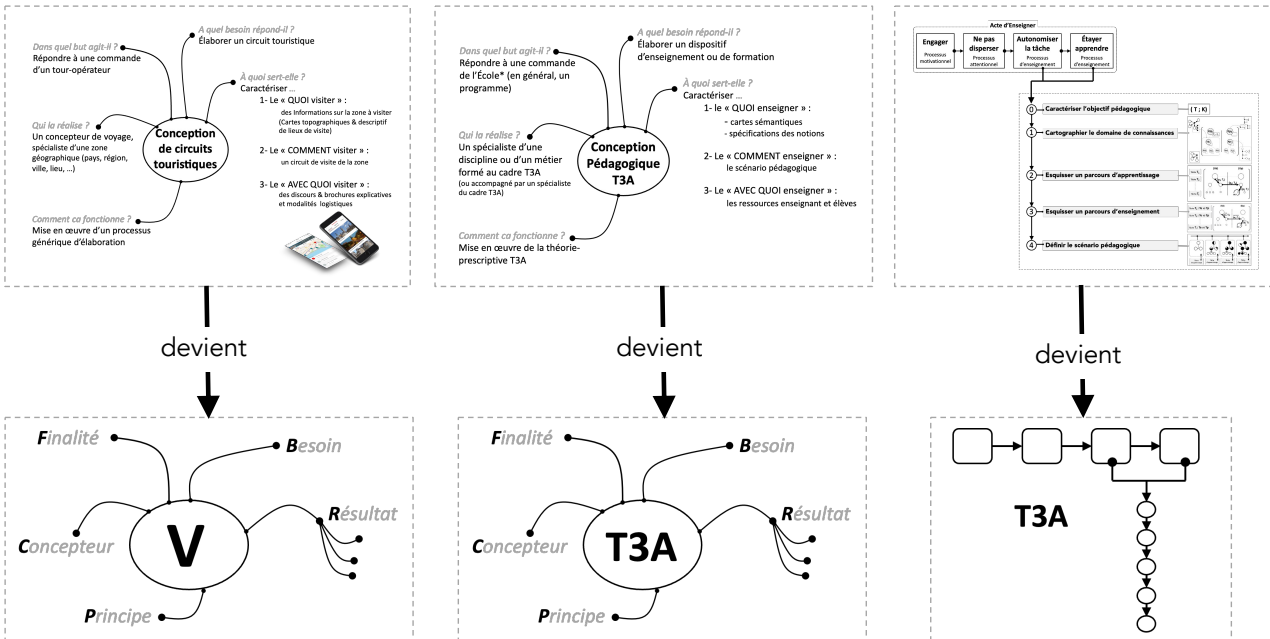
A quel besoin répond-il ?
Élaborer un circuit touristique

Dans quel but agit-il ?
Répondre à une commande d'un tour-opérateur

À quoi sert-elle ?
Caractériser …
1- Le « QUOI visiter » :
des informations sur la zone à visiter (Cartes topographiques & descriptif de lieux de visite)
2- Le « COMMENT visiter » :
un circuit de visite de la zone
3- Le « AVEC QUOI visiter » :
des discours & brochures explicatives et modalités logistiques

Qui la réalise ?
Un concepteur de voyage, spécialiste d'une zone géographique (pays, région, ville, lieu, …)

Conception de circuits touristiques

Comment ca fonctionne ?
Mise en œuvre d'un processus générique d'élaboration

A quel besoin répond-il ?
Élaborer un dispositif d'enseignement ou de formation

Dans quel but agit-il ?
Répondre à une commande de l'École* (en général, un programme)

À quoi sert-elle ?
Caractériser …
1- le « QUOI enseigner » :
- cartes sémantiques
- spécifications des notions
2- Le « COMMENT enseigner » :
le scénario pédagogique
3- Le « AVEC QUOI enseigner » :
les ressources enseignant et élèves

Qui la réalise ?
Un spécialiste d'une discipline ou d'un métier formé au cadre T3A (ou accompagné par un spécialiste du cadre T3A)

Conception Pédagogique T3A

Comment ca fonctionne ?
Mise en œuvre de la théorie-prescriptive T3A

Acte d'Enseigner
Engager
Processus motivationnel
Ne pas disperser
Processus attentionnel
Autonomiser la tâche
Processus d'enseignement
Étayer apprendre
Processus d'enseignement

0 Caractériser l'objectif pédagogique
(T ; K)
1 Cartographier le domaine de connaissances
2 Esquisser un parcours d'apprentissage
3 Esquisser un parcours d'enseignement
4 Définir le scénario pédagogique

devient

devient

devient

Finalité
Besoin
Résultat
Concepteur
V
Principe

Finalité
Besoin
Résultat
Concepteur
T3A
Principe

T3A